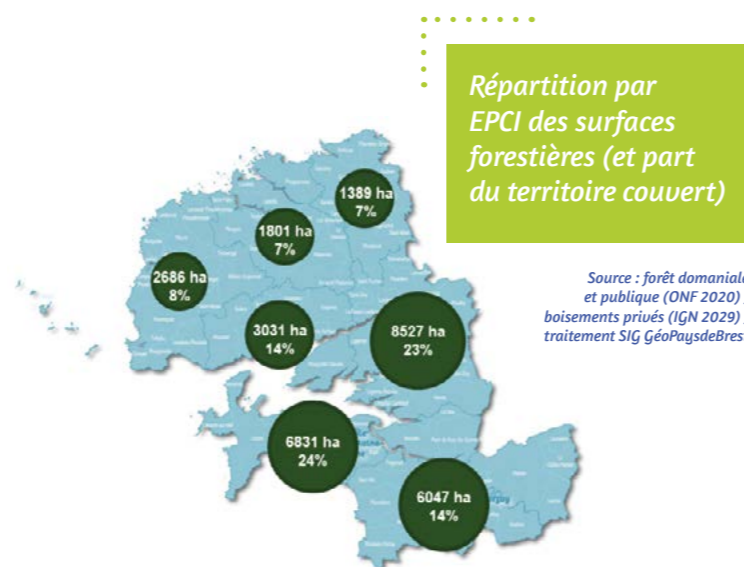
Répartition par EPCI des surfaces forestières (et part du territoire couvert)

Source : forêt domaniale et publique (ONF 2020) boisements privés (IGN 2029) traitement SIG GéoPaysdeBrest

1389 ha
7%

1801 ha
7%

2686 ha
8%

3031 ha
14%

8527 ha
23%

6831 ha
24%

6047 ha
14%